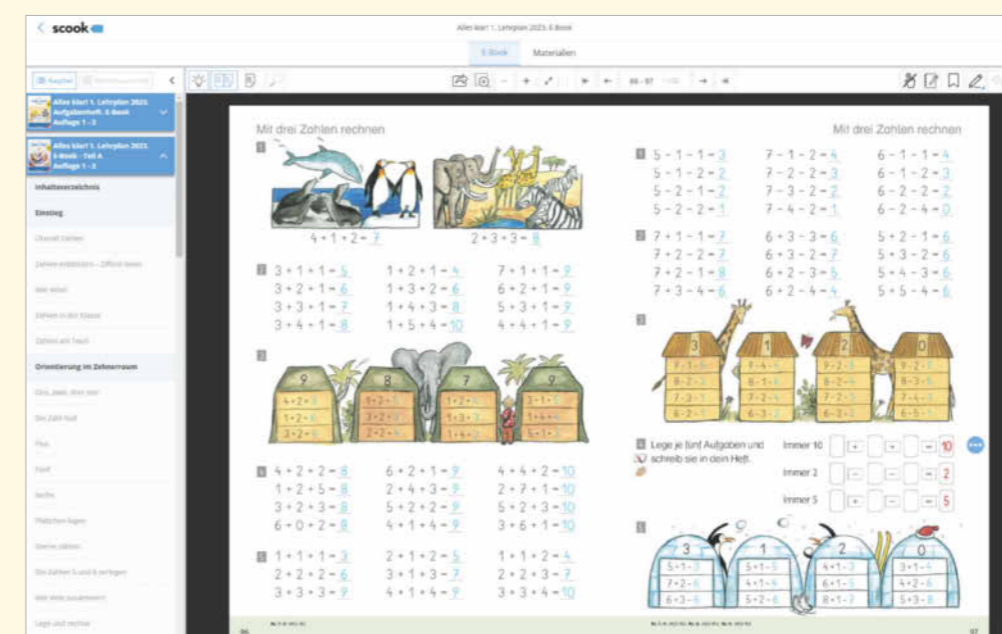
< scook

Alles klar! 1. Lehrplan 2023. E-Book

E-Book Materialien

Alles klar! 1. Lehrplan 2023. Aufgabenheft. E-Book Auflage 1 - 3

Alles klar! 1. Lehrplan 2023. E-Book - Teil A Auflage 1 - 3

Inhaltsverzeichnis

Einstieg

Überall Zahlen

Zahlen entdecken – Ziffern lesen

Wer wohnt

Zahlen in der Klasse

Zahlen am Tisch

Orientierung im Zehnerraum

Eins, zwei, drei, vier

Die Zahl Null

Plus

Fünf

Sechs

Plättchen legen

Sterne zählen

Die Zahlen 5 und 6 zerlegen

Wer viele zusammen

Lege und rechne

86 - 97

Mit drei Zahlen rechnen

1

$4+1+2=7$ $2+3+3=8$

2
$3+1+1=5$ $1+2+1=4$ $7+1+1=9$
$3+2+1=6$ $1+3+2=6$ $6+2+1=9$
$3+3+1=7$ $1+4+3=8$ $5+3+1=9$
$3+4+1=8$ $1+5+4=10$ $4+4+1=9$

3
9 8 7 9
$4+2+3$ $4+3+1$ $4+2+1$ $4+3+2$
$1+2+6$ $3+2+3$ $1+3+3$ $1+4+4$
$3+2+4$ $2+2+4$ $1+4+2$ $3+3+3$

4
$4+2+2=8$ $6+2+1=9$ $4+4+2=10$
$1+2+5=8$ $2+4+3=9$ $2+7+1=10$
$3+2+3=8$ $5+2+2=9$ $5+2+3=10$
$6+0+2=8$ $4+1+4=9$ $3+6+1=10$

5
$1+1+1=3$ $2+1+2=5$ $1+1+2=4$
$2+2+2=6$ $3+1+3=7$ $2+2+3=7$
$3+3+3=9$ $4+1+4=9$ $3+3+4=10$

86

Mit drei Zahlen rechnen

1
$5-1-1=3$ $7-1-2=4$ $6-1-1=4$
$5-1-2=2$ $7-2-2=3$ $6-1-2=3$
$5-2-1=2$ $7-3-2=2$ $6-2-2=2$
$5-2-2=1$ $7-4-2=1$ $6-2-4=0$

2
$7+1-1=7$ $6+3-3=6$ $5+2-1=6$
$7+2-2=7$ $6+3-2=7$ $5+3-2=6$
$7+2-1=8$ $6+2-3=5$ $5+4-3=6$
$7+3-4=6$ $6+2-4=4$ $5+5-4=6$

3
3 1 2 0
$7-1-3$ $7-4-2$ $7-2-3$ $9-2-7$
$8-2-3$ $8-1-6$ $8-2-4$ $9-3-6$
$7-3-1$ $7-2-4$ $9-4-3$ $7-4-3$
$6-2-1$ $6-3-2$ $6-2-2$ $6-5-1$

4 Lege je fünf Aufgaben und schreib sie in dein Heft.
Immer 10 + + = 10
Immer 2 − − = 2
Immer 5 + − = 5

5
3 1 2 0
$5-1-1$ $5-1-3$ $4+1-3$ $3+1-4$
$7+2-6$ $4+1-4$ $6+1-5$ $4+2-6$
$6+3-6$ $5+2-6$ $8+1-7$ $5+3-8$

97